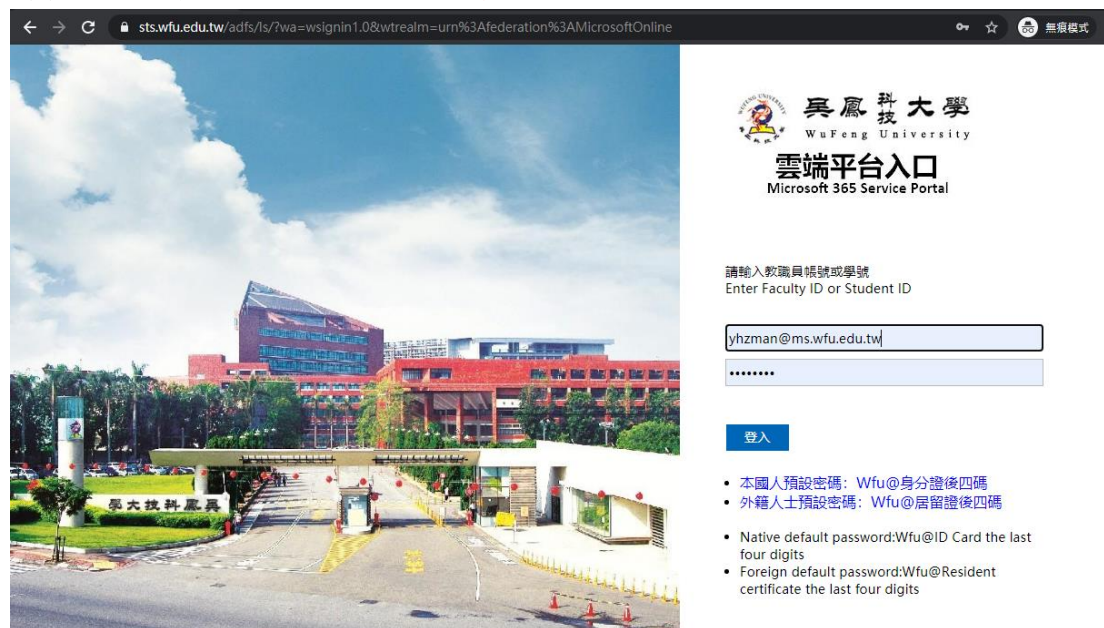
sts.wfu.edu.tw/adfs/ls/?wa=wsignin1.0&wtrealm=urn%3Afederation%3AMicrosoftOnline

無痕模式

吳鳳科技大學
WuFeng University
雲端平台入口
Microsoft 365 Service Portal

學大技科鳳吳

請輸入教職員帳號或學號
Enter Faculty ID or Student ID

yhzman@ms.wfu.edu.tw
••••••••

登入

- 本國人預設密碼：Wfu@身分證後四碼
- 外籍人士預設密碼：Wfu@居留證後四碼

- Native default password:Wfu@ID Card the last four digits
- Foreign default password:Wfu@Resident certificate the last four digits